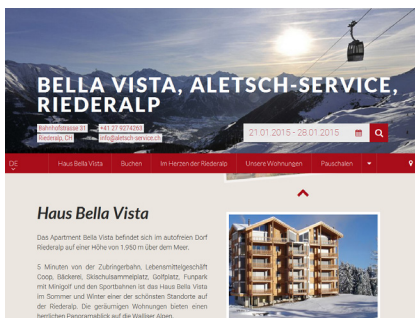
BELLA VISTA, ALETSCH-SERVICE, RIEDERALP

Bahnhofstrasse 31
+41 27 9274262
Riederalp, CH
info@aletsch-service.ch

21.01.2015 - 28.01.2015

DE
Haus Bella Vista
Buchen
Im Herzen der Riederalp
Unsere Wohnungen
Pauschalen

Haus Bella Vista

Das Apartment Bella Vista befindet sich im autofreien Dorf Riederalp auf einer Höhe von 1.950 m über dem Meer.

5 Minuten von der Zubringerbahn, Lebensmittelgeschäft Coop, Bäckerei, Skischulsammelplatz, Golfplatz, Funpark mit Minigolf und den Sportbahnen ist das Haus Bella Vista im Sommer und Winter einer der schönsten Standorte auf der Riederalp. Die geräumigen Wohnungen bieten einen herrlichen Panoramablick auf die Walliser Alpen.